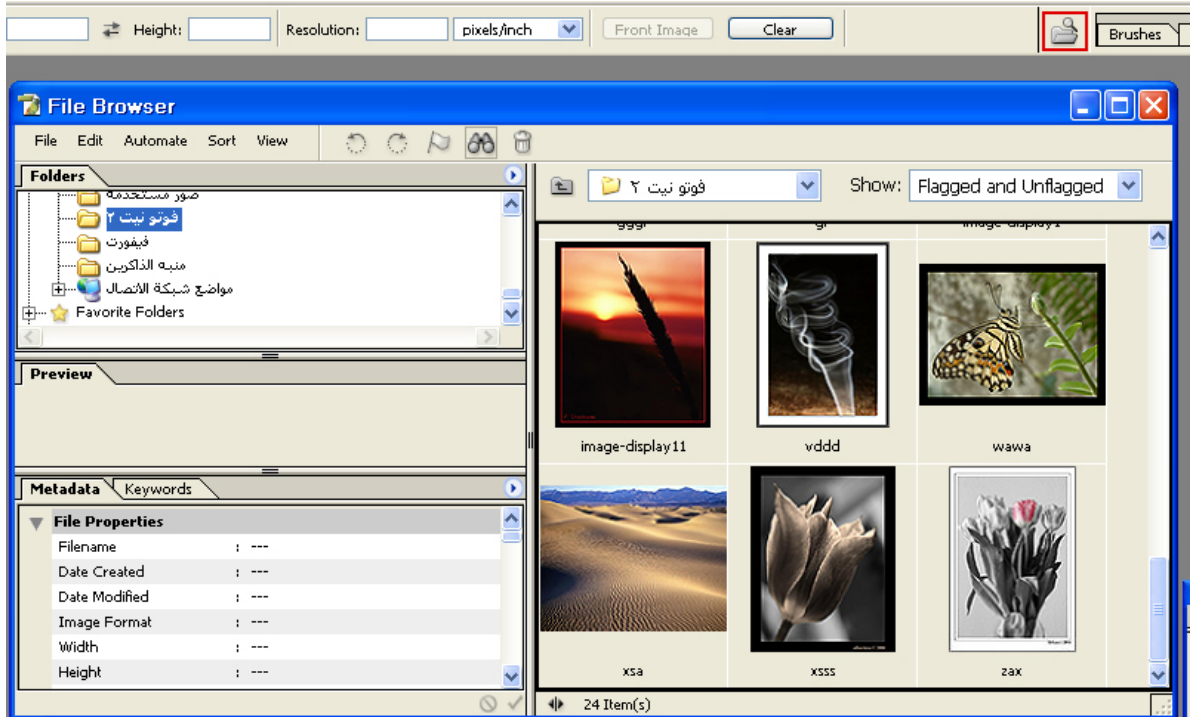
Height: Resolution: pixels/inch Front Image Clear Brushes

File Browser

File Edit Automate Sort View

Folders

صور مستخدمة
فوتو نيت ٢
فيفورت
منبه الذاكرين
مواضع شبكة الاتصال
Favorite Folders

Preview

Metadata Keywords

File Properties

| | |
|---|---|
| Filename | : --- |
| Date Created | : --- |
| Date Modified | : --- |
| Image Format | : --- |
| Width | : --- |
| Height | : --- |

فوتو نيت ٢

Show: Flagged and Unflagged

gggr gr image-display1

image-display11 vddd wawa

xsa xsss zax

24 Item(s)